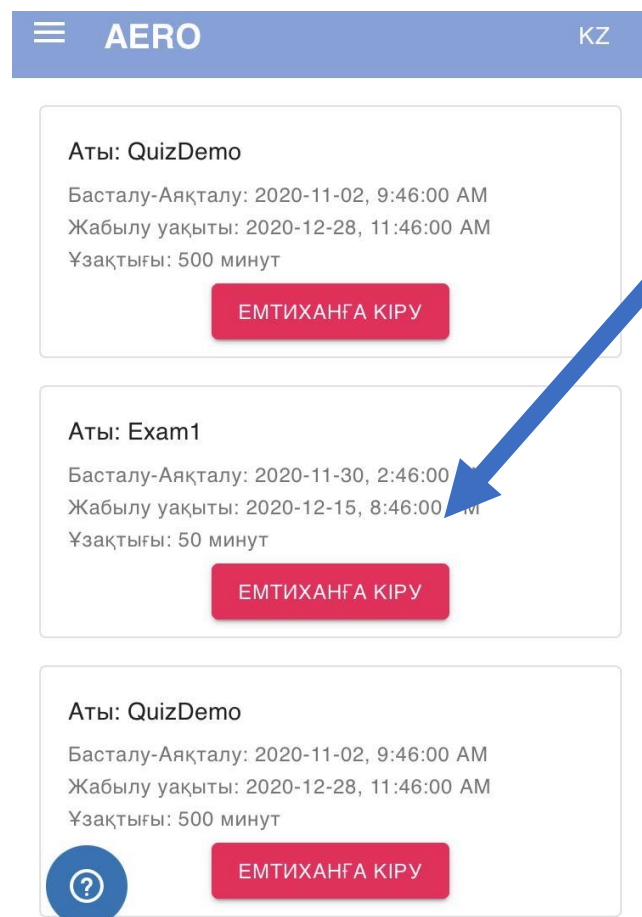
AERO KZ

Аты: QuizDemo
Басталу-Аяқталу: 2020-11-02, 9:46:00 AM
Жабылу уақыты: 2020-12-28, 11:46:00 AM
Ұзақтығы: 500 минут
ЕМТИХАНҒА КІРУ

Аты: Exam1
Басталу-Аяқталу: 2020-11-30, 2:46:00 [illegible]
Жабылу уақыты: 2020-12-15, 8:46:00 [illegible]M
Ұзақтығы: 50 минут
ЕМТИХАНҒА КІРУ

Аты: QuizDemo
Басталу-Аяқталу: 2020-11-02, 9:46:00 AM
Жабылу уақыты: 2020-12-28, 11:46:00 AM
Ұзақтығы: 500 минут
ЕМТИХАНҒА КІРУ

?